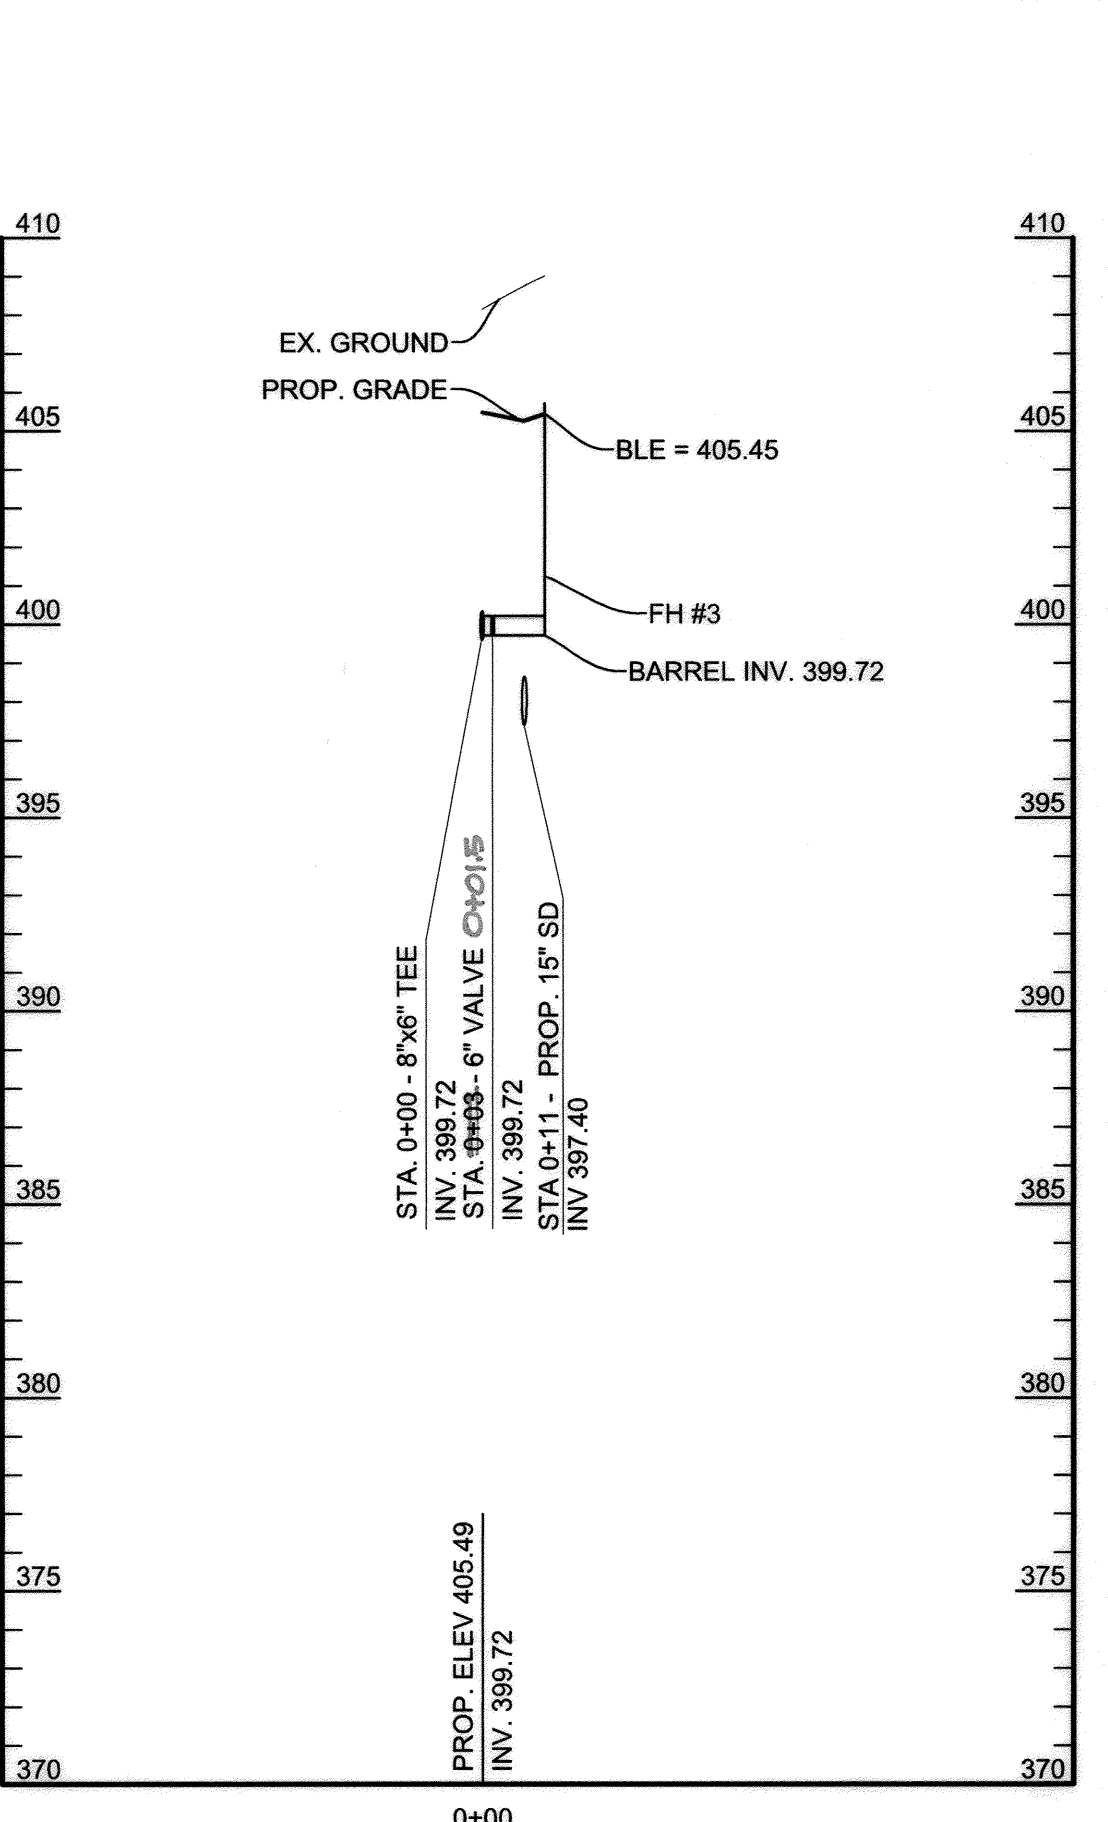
410
410
EX. GROUND
PROP. GRADE
405
405
BLE = 405.45
400
400
FH #3
BARREL INV. 399.72
395
395
STA. 0+00 - 8"x6" TEE
INV. 399.72
STA. 0+03 - 6" VALVE 0+01.5
INV. 399.72
STA 0+11 - PROP. 15" SD
INV 397.40
390
390
385
385
380
380
375
375
PROP. ELEV 405.49
INV. 399.72
370
370
0+00